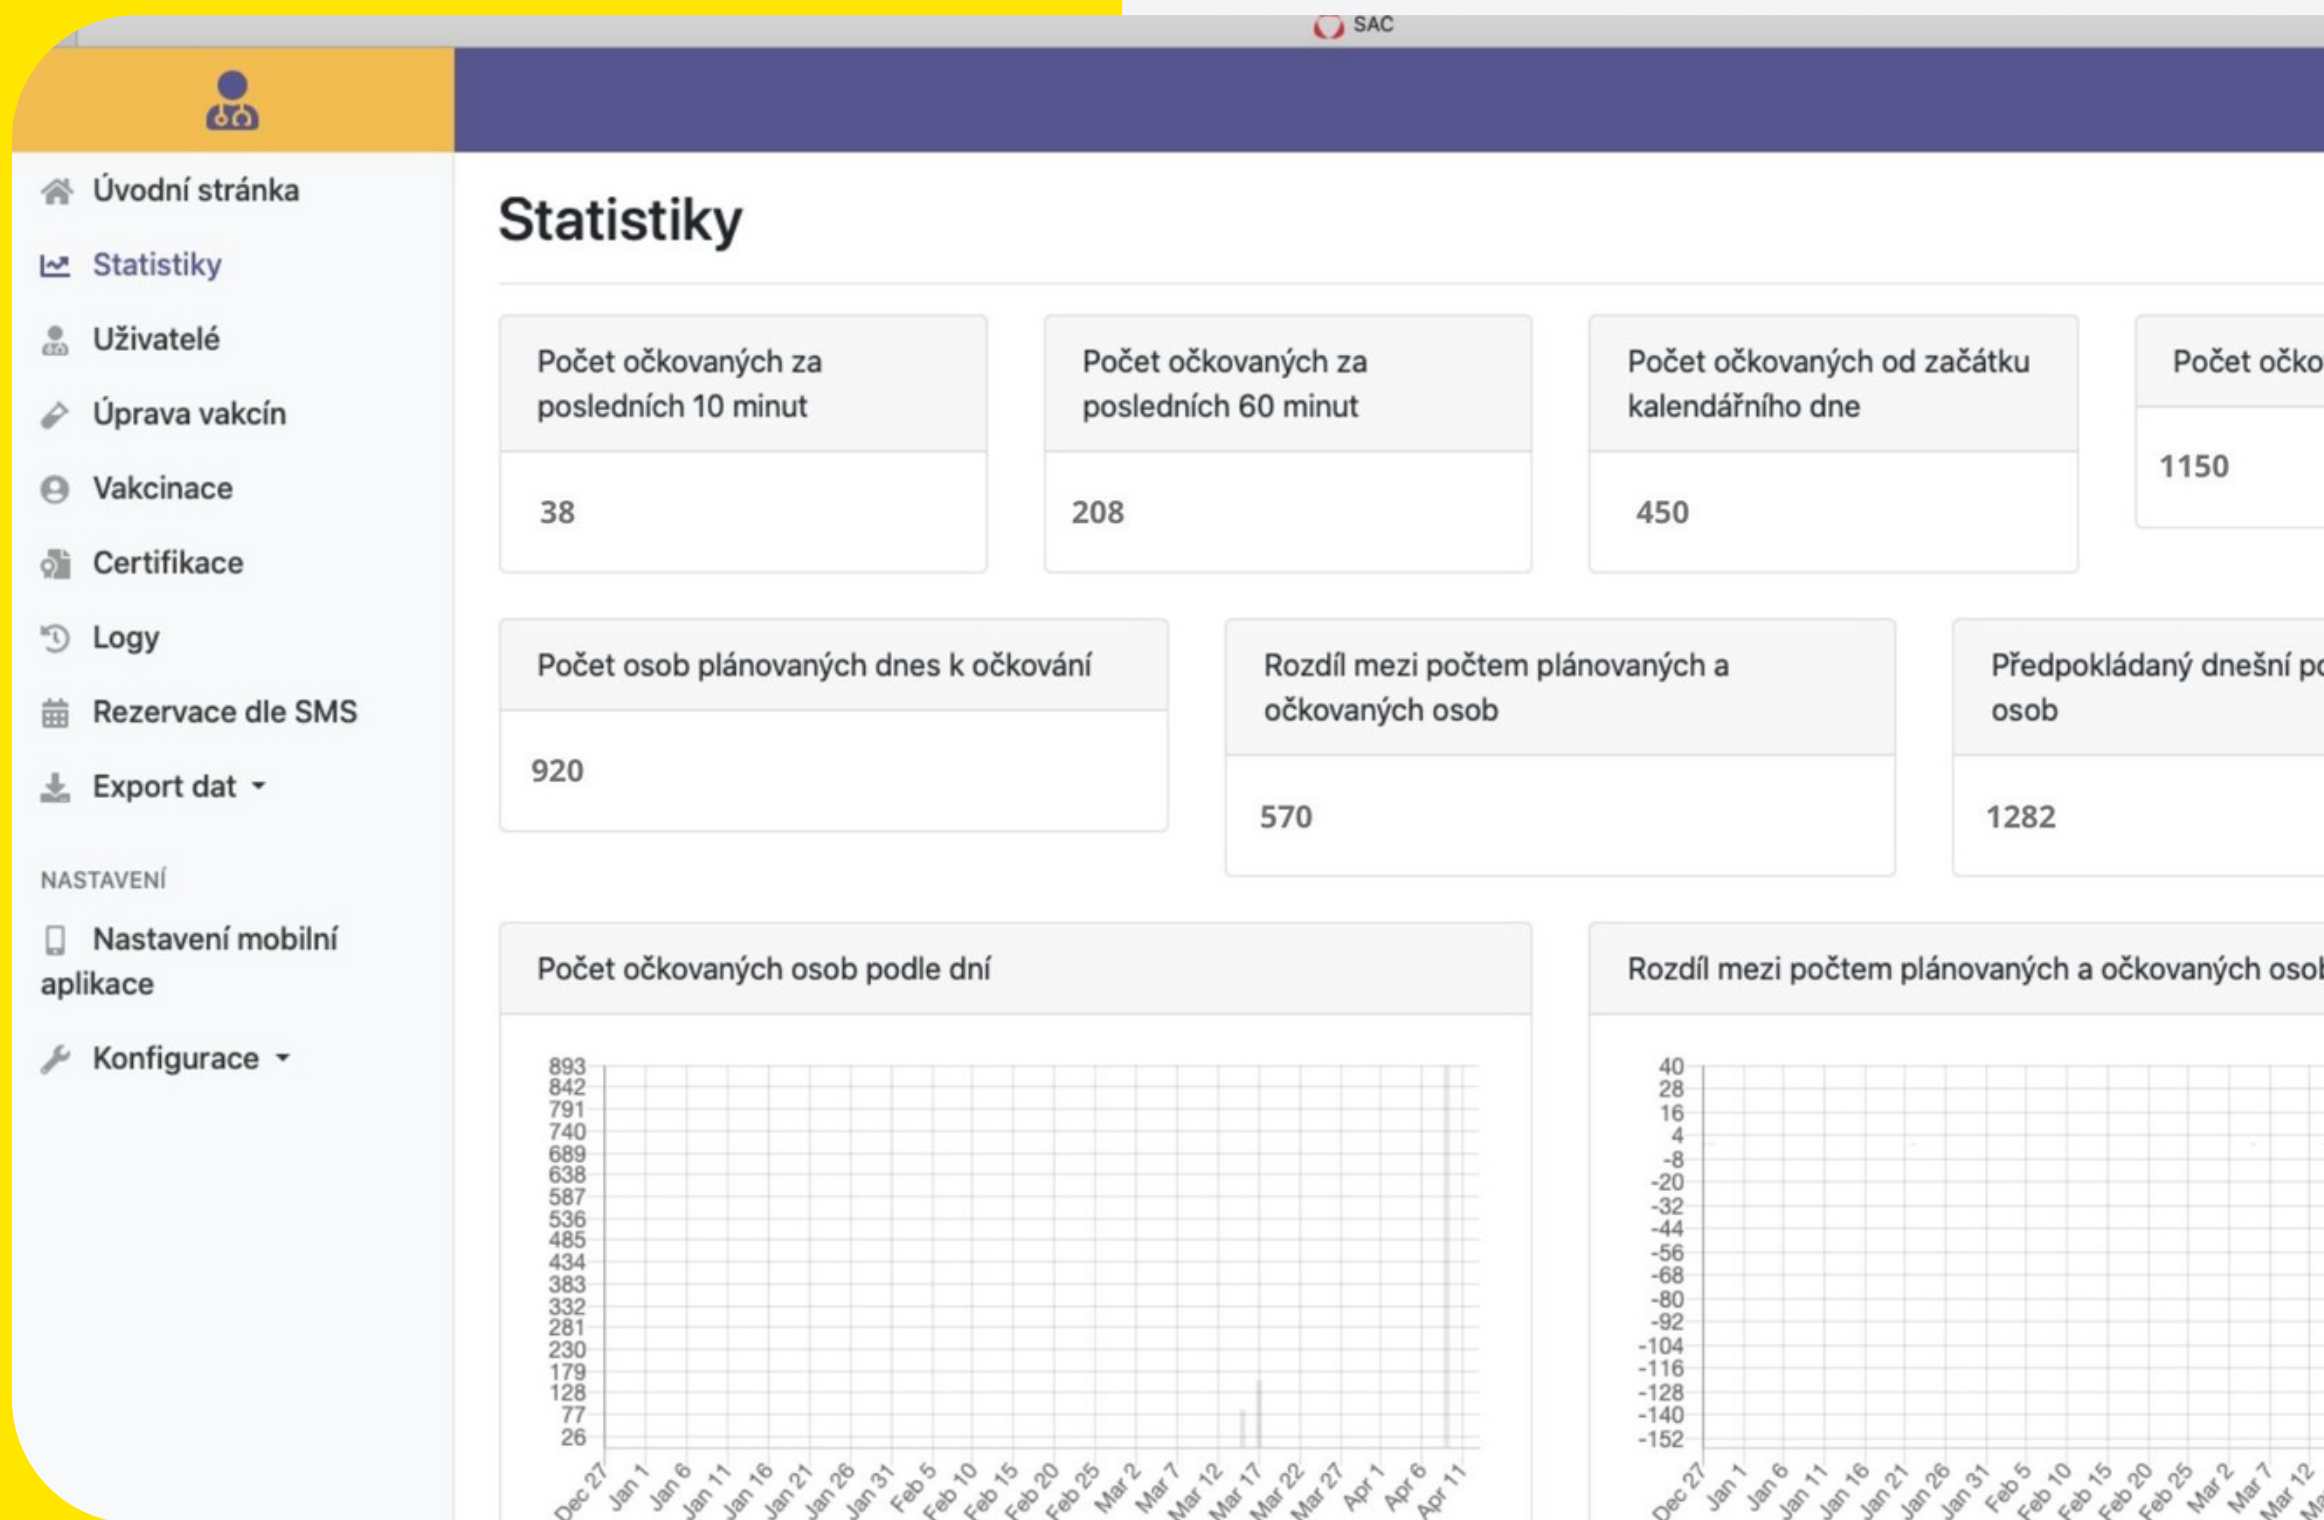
SAC

Úvodní stránka
Statistiky
Uživatelé
Úprava vakcín
Vakcinace
Certifikace
Logy
Rezervace dle SMS
Export dat

NASTAVENÍ
Nastavení mobilní aplikace
Konfigurace

Statistiky

| Počet očkovaných za posledních 10 minut | Počet očkovaných za posledních 60 minut | Počet očkovaných od začátku kalendářního dne | Počet očko |
|---|---|---|---|
| 38 | 208 | 450 | 1150 |

| Počet osob plánovaných dnes k očkování | Rozdíl mezi počtem plánovaných a očkovaných osob | Předpokládaný dnešní po osob |
|---|---|---|
| 920 | 570 | 1282 |

Počet očkovaných osob podle dní

893
842
791
740
689
638
587
536
485
434
383
332
281
230
179
128
77
26

Dec 27 Jan 1 Jan 6 Jan 11 Jan 16 Jan 21 Jan 26 Jan 31 Feb 5 Feb 10 Feb 15 Feb 20 Feb 25 Mar 2 Mar 7 Mar 12 Mar 17 Mar 22 Mar 27 Apr 1 Apr 6 Apr 11

Rozdíl mezi počtem plánovaných a očkovaných osob

40
28
16
4
-8
-20
-32
-44
-56
-68
-80
-92
-104
-116
-128
-140
-152

Dec 27 Jan 1 Jan 6 Jan 11 Jan 16 Jan 21 Jan 26 Jan 31 Feb 5 Feb 10 Feb 15 Feb 20 Feb 25 Mar 2 Mar 7 Mar 12 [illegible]